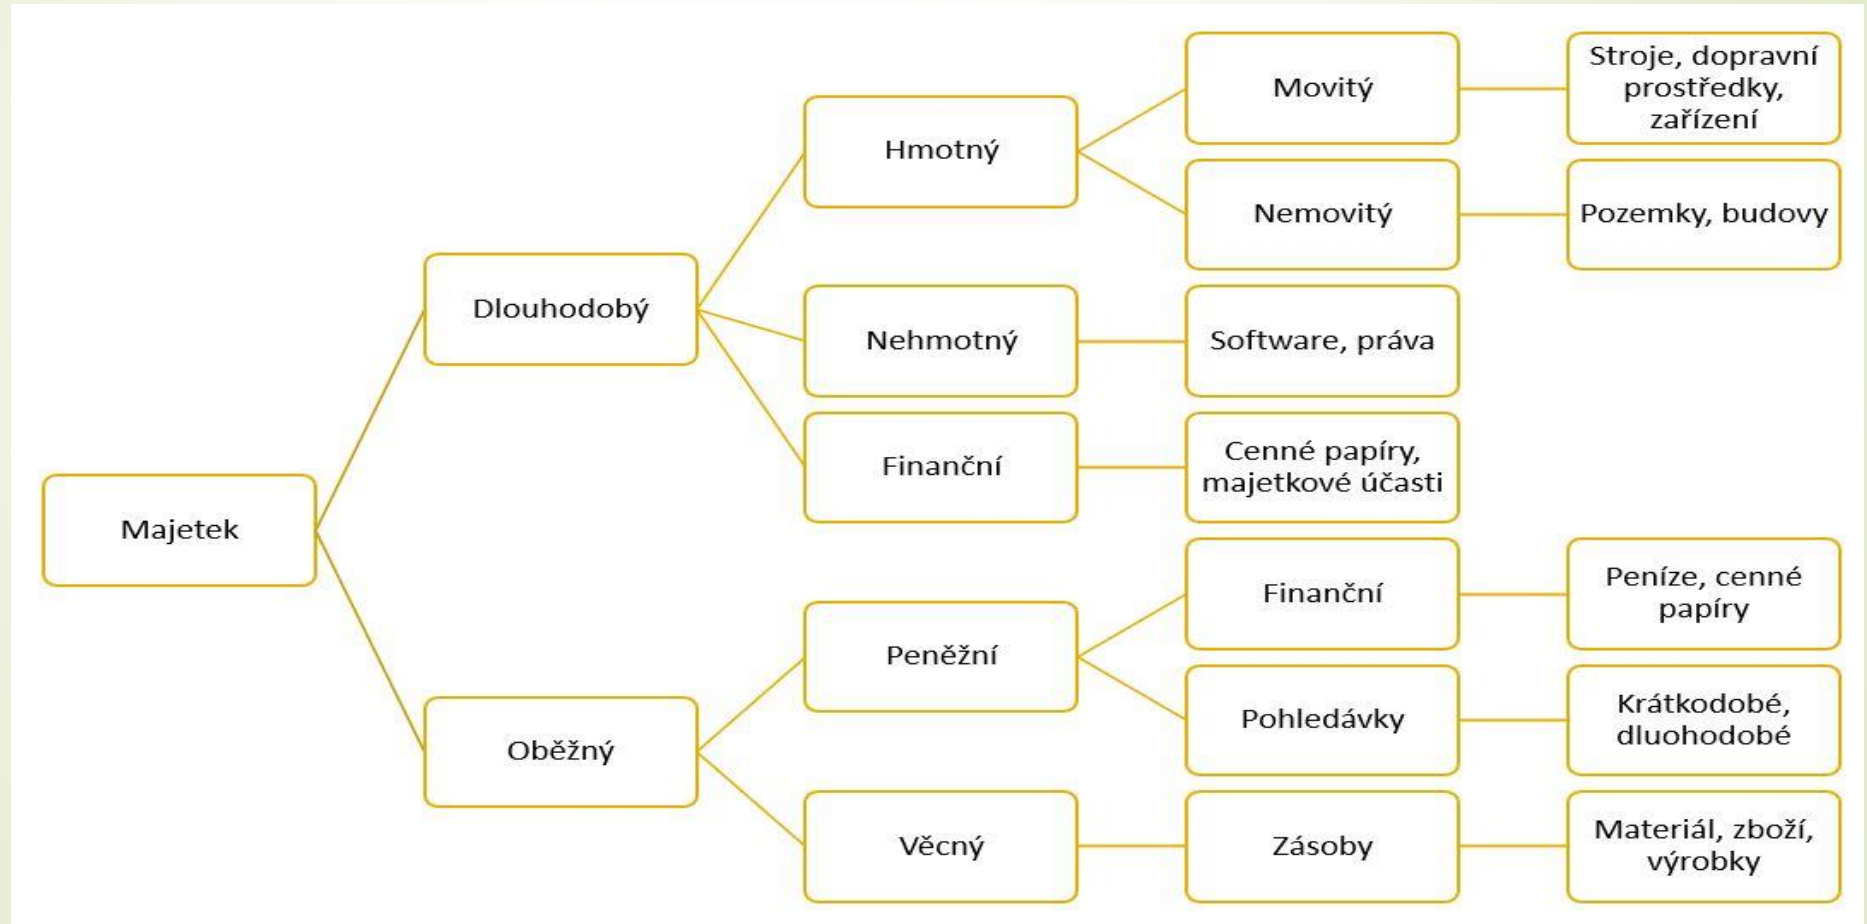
Majetek

Dlouhodobý

Hmotný

Movitý

Stroje, dopravní prostředky, zařízení

Nemovitý

Pozemky, budovy

Nehmotný

Software, práva

Finanční

Cenné papíry, majetkové účasti

Oběžný

Peněžní

Finanční

Peníze, cenné papíry

Pohledávky

Krátkodobé, dluohodobé

Věcný

Zásoby

Materiál, zboží, výrobky